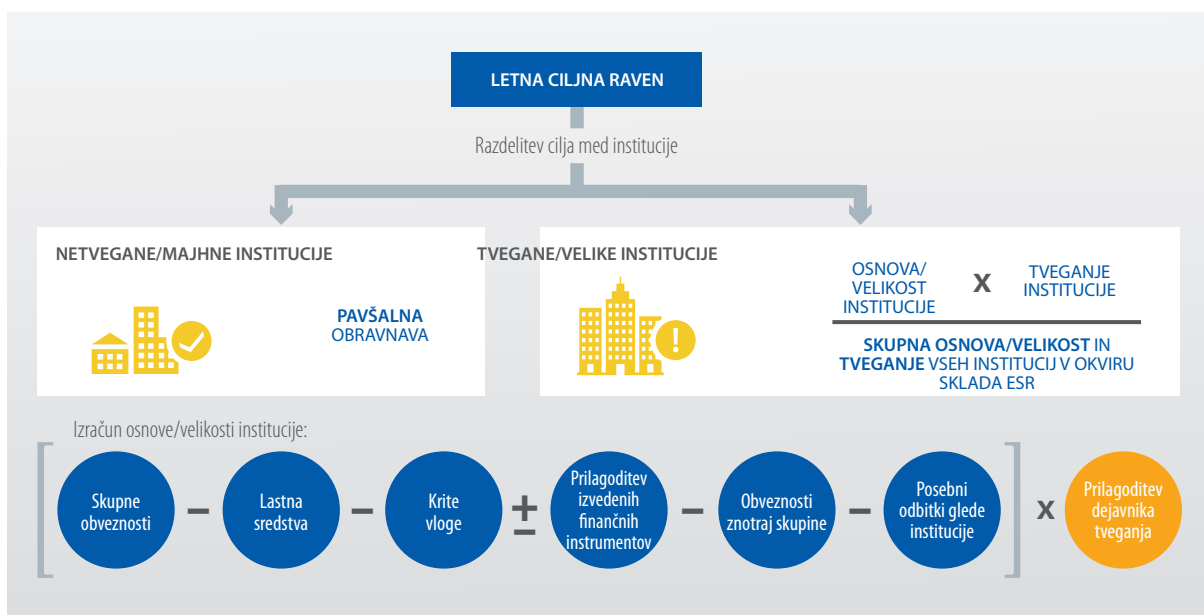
LETNA CILJNA RAVEN

Razdelitev cilja med institucije

NETVEGANE/MAJHNE INSTITUCIJE

PAVŠALNA OBRAVNAVA

TVEGANE/VELIKE INSTITUCIJE

OSNOVA/ VELIKOST INSTITUCIJE x TVEGANJE INSTITUCIJE

SKUPNA OSNOVA/VELIKOST IN TVEGANJE VSEH INSTITUCIJ V OKVIRU SKLADA ESR

Izračun osnove/velikosti institucije:

Skupne obveznosti – Lastna sredstva – Krite vloge ± Prilagoditev izvedenih finančnih instrumentov – Obveznosti znotraj skupine – Posebni odbitki glede institucije x Prilagoditev dejavnika tveganja